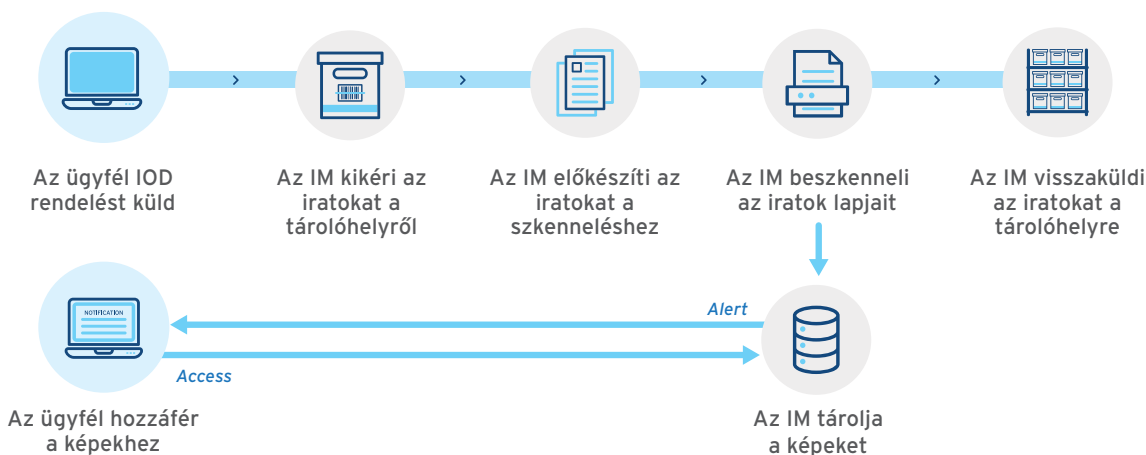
Az ügyfél IOD rendelést küld

Az IM kikéri az iratokat a tárolóhelyről

Az IM előkészíti az iratokat a szkenneléshez

Az IM beszkenneli az iratok lapjait

Az IM visszaküldi az iratokat a tárolóhelyre

NOTIFICATION

Alert

Access

Az ügyfél hozzáfér a képekhez

Az IM tárolja a képeket